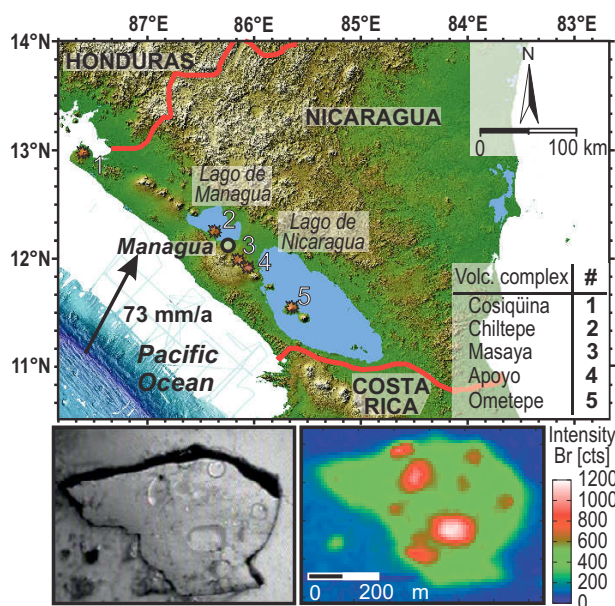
87°E 86°E 85°E 84°E 83°E

14°N
13°N
12°N
11°N

HONDURAS

NICARAGUA

N

0 100 km

1

Lago de Managua

2

Managua

3

4

Lago de Nicaragua

5

73 mm/a

Pacific Ocean

COSTA RICA

| Volc. complex | # |
|---|---|
| Cosigüina | 1 |
| Chiltepe | 2 |
| Masaya | 3 |
| Apoyo | 4 |
| Ometepe | 5 |

Intensity Br [cts]

1200
1000
800
600
400
200
0

0 200 m